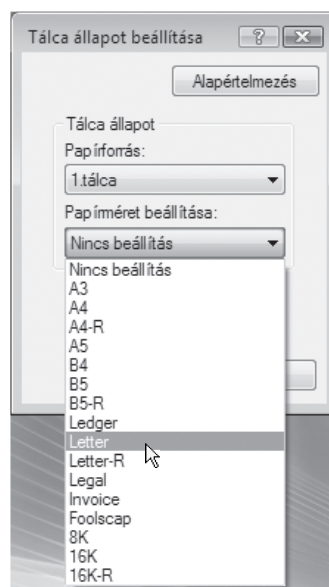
Tálca állapot beállítása

?

Alapértelmezés

Tálca állapot

Papírforrás:

1.tálca

Papírméret beállítása:

Nincs beállítás

Nincs beállítás
A3
A4
A4-R
A5
B4
B5
B5-R
Ledger
Letter
Letter-R
Legal
Invoice
Foolscap
8K
16K
16K-R